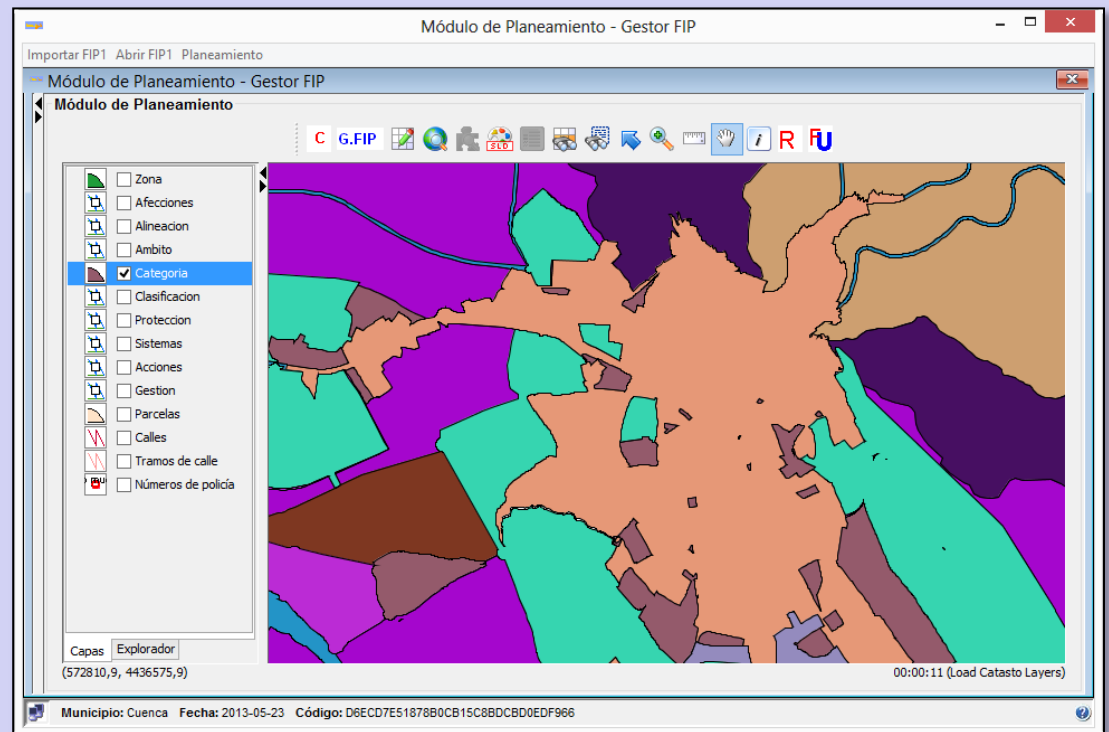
Módulo de Planeamiento - Gestor FIP

Importar FIP1 Abrir FIP1 Planeamiento

Módulo de Planeamiento - Gestor FIP

Módulo de Planeamiento

C G.FIP SLD R FU

Zona
Afecciones
Alineacion
Ambito
Categoria
Clasificacion
Proteccion
Sistemas
Acciones
Gestion
Parcelas
Calles
Tramos de calle
Números de policía

Capas Explorador

(572810,9, 4436575,9)

00:00:11 (Load Catasto Layers)

Municipio: Cuenca Fecha: 2013-05-23 Código: D6ECD7E51878B0CB15C8BDCBD0EDF966